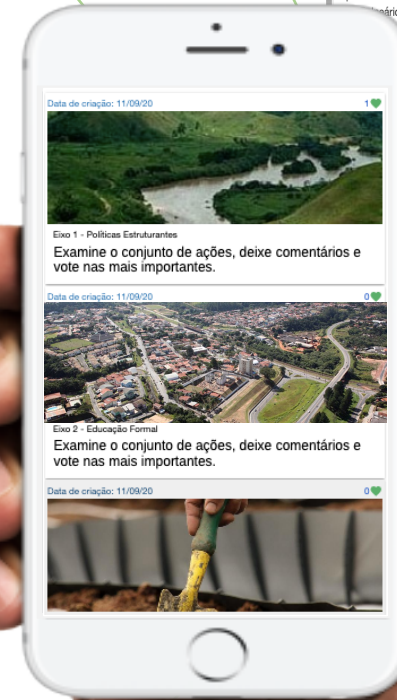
Data de criação: 11/09/20

1

Eixo 1 - Políticas Estruturantes

Examine o conjunto de ações, deixe comentários e vote nas mais importantes.

Data de criação: 11/09/20

0

Eixo 2 - Educação Formal

Examine o conjunto de ações, deixe comentários e vote nas mais importantes.

Data de criação: 11/09/20

0